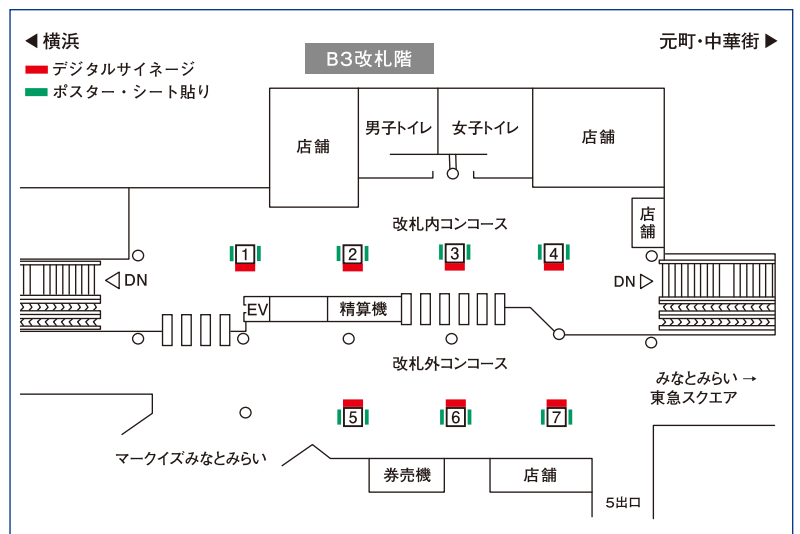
◀ 横浜

デジタルサイネージ

ポスター・シート貼り

B3改札階

元町・中華街 ▶

店舗

男子トイレ

女子トイレ

店舗

店舗

改札内コンコース

1

2

3

4

◁ DN

DN ▷

EV

精算機

改札外コンコース

みなとみらい →
東急スクエア

5

6

7

マークイズみなとみらい

券売機

店舗

5出口